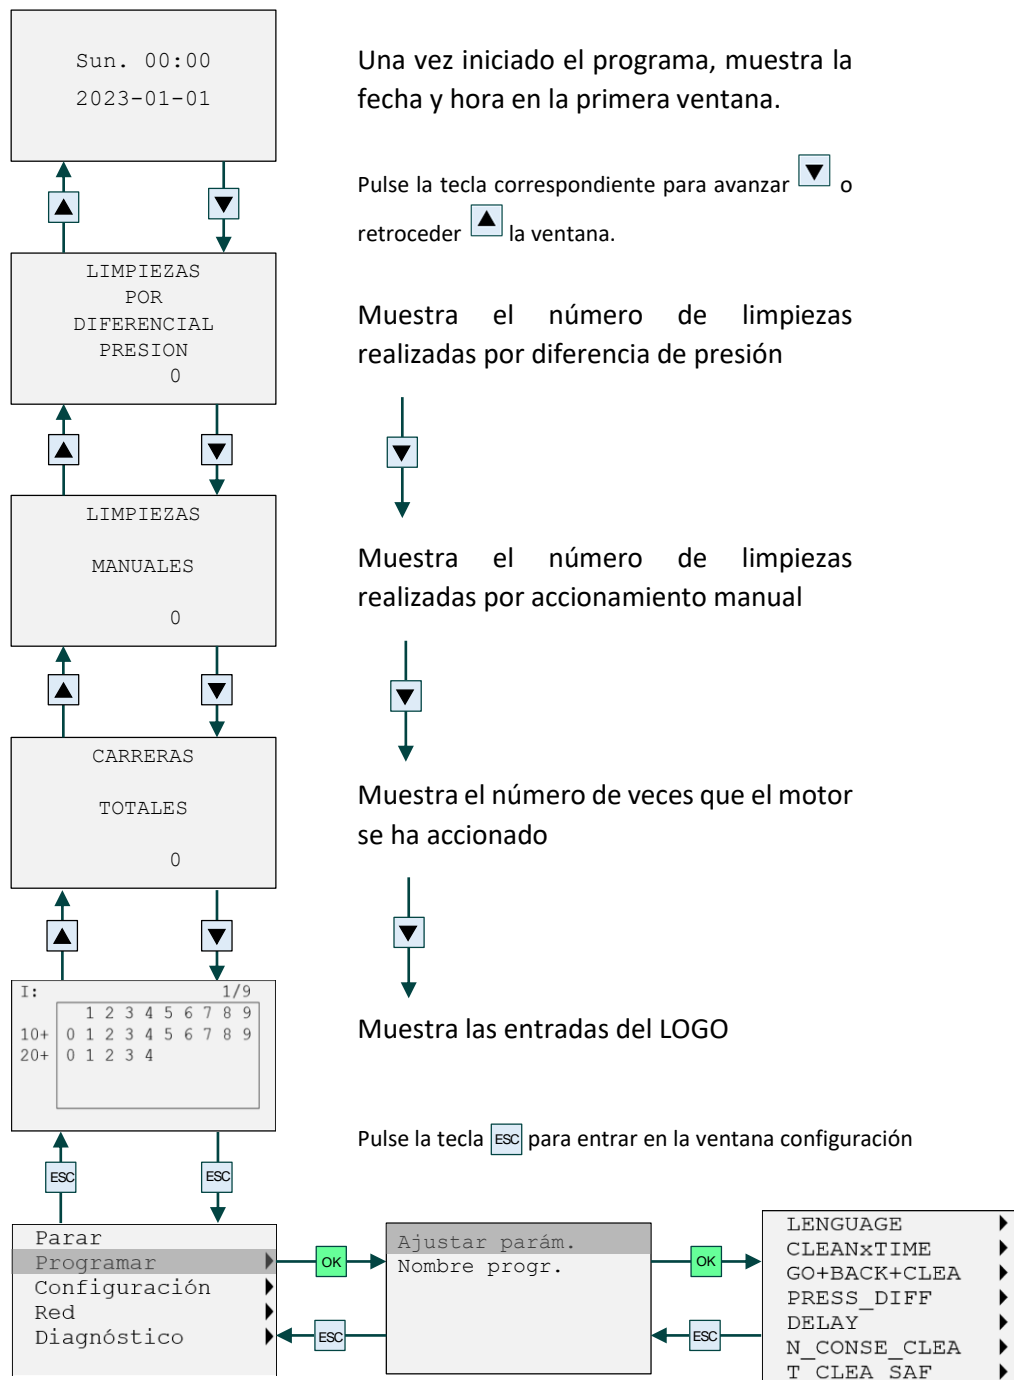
Sun. 00:00
2023-01-01

Una vez iniciado el programa, muestra la fecha y hora en la primera ventana.

Pulse la tecla correspondiente para avanzar ▼ o retroceder ▲ la ventana.

▲ ▼

LIMPIEZAS
POR
DIFERENCIAL
PRESION
0

Muestra el número de limpiezas realizadas por diferencia de presión

▲ ▼ ▼

LIMPIEZAS
MANUALES
0

Muestra el número de limpiezas realizadas por accionamiento manual

▲ ▼ ▼

CARRERAS
TOTALES
0

Muestra el número de veces que el motor se ha accionado

▲ ▼ ▼

I: 1/9

| | 1 2 3 4 5 6 7 8 9 |
|---|---|
| 10+ | 0 1 2 3 4 5 6 7 8 9 |
| 20+ | 0 1 2 3 4 |

Muestra las entradas del LOGO

Pulse la tecla ESC para entrar en la ventana configuración

ESC ESC

Parar
Programar
Configuración
Red
Diagnóstico

OK
ESC

Ajustar parám.
Nombre progr.

OK
ESC

LENGUAGE
CLEANxTIME
GO+BACK+CLEA
PRESS_DIFF
DELAY
N_CONSE_CLEA
T_CLEA_SAF